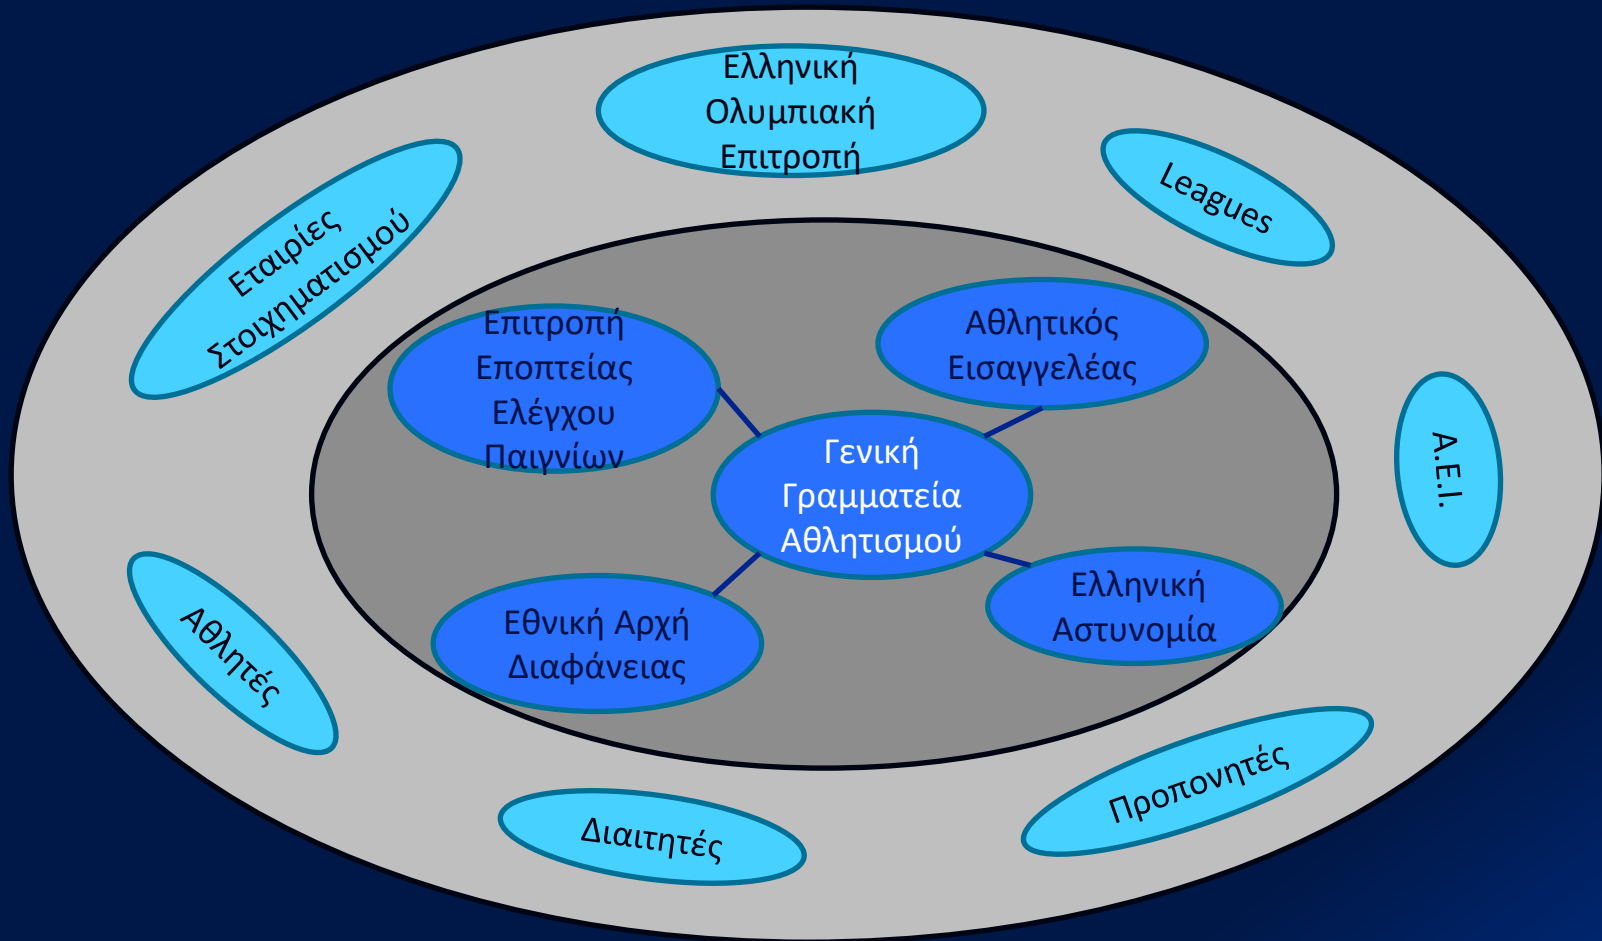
Ελληνική Ολυμπιακή Επιτροπή

Leagues

Εταιρίες Στοιχηματισμού

Επιτροπή Εποπτείας Ελέγχου Παιγνίων

Αθλητικός Εισαγγελέας

Α.Ε.Ι.

Γενική Γραμματεία Αθλητισμού

Αθλητές

Εθνική Αρχή Διαφάνειας

Ελληνική Αστυνομία

Προπονητές

Διαιτητές